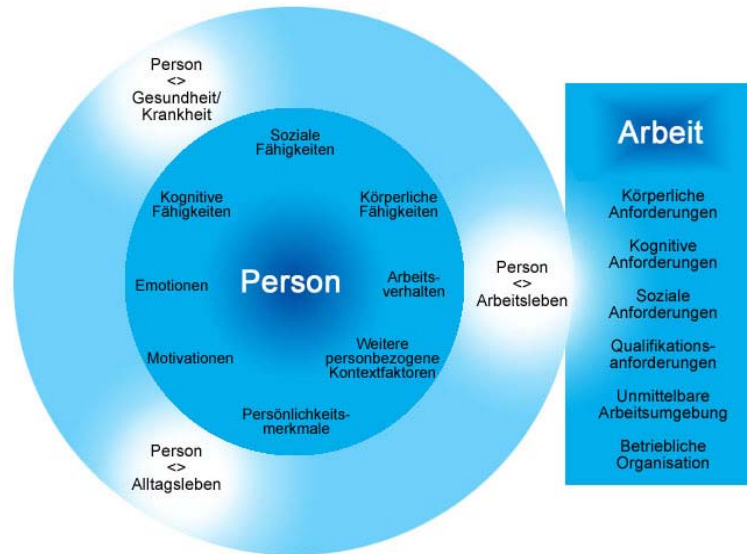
Person
<>
Gesundheit/
Krankheit

Soziale
Fähigkeiten

Kognitive
Fähigkeiten

Körperliche
Fähigkeiten

Emotionen

Person

Arbeitsverhalten

Person
<>
Arbeitsleben

Motivationen

Weitere
personbezogene
Kontextfaktoren

Persönlichkeitsmerkmale

Person
<>
Alltagsleben

Arbeit

Körperliche
Anforderungen

Kognitive
Anforderungen

Soziale
Anforderungen

Qualifikationsanforderungen

Unmittelbare
Arbeitsumgebung

Betriebliche
Organisation